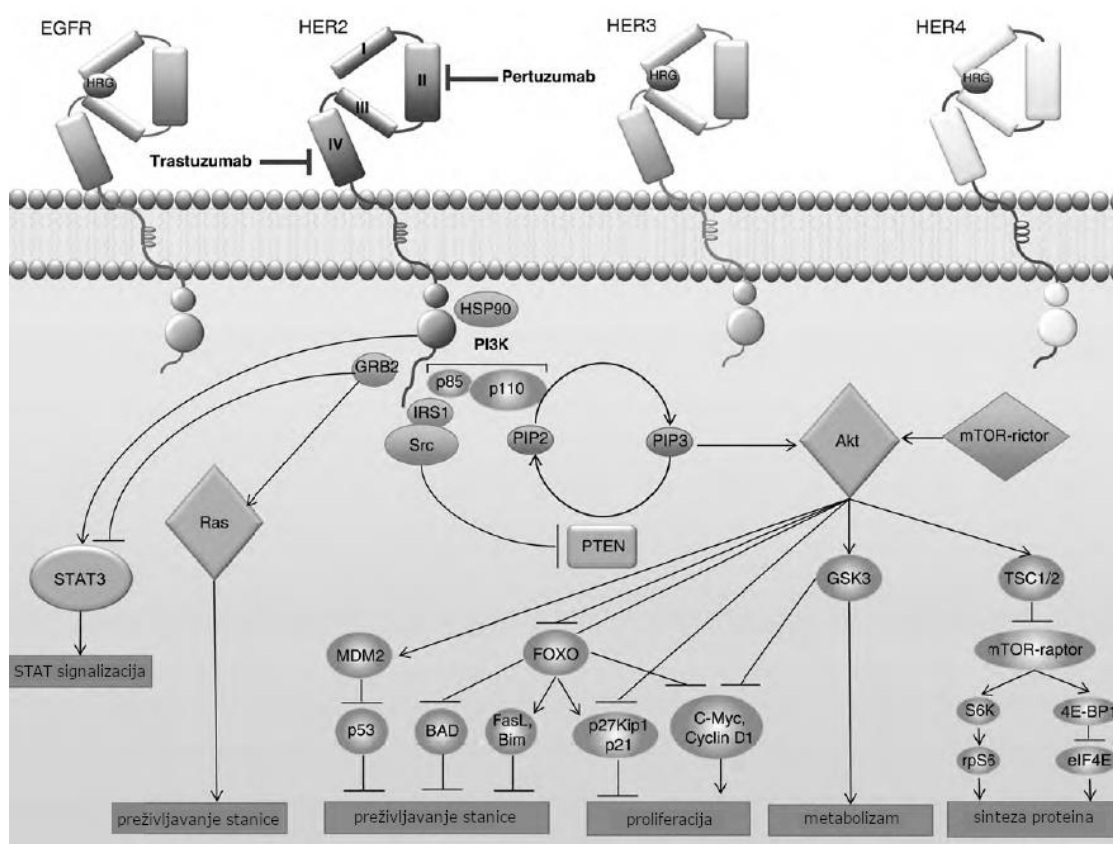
EGFR

HER2

HER3

HER4

HRG

I

II

III

IV

Pertuzumab

Trastuzumab

HRG

HRG

HSP90

PI3K

GRB2

p85

p110

IRS1

Src

PIP2

PIP3

Akt

mTOR-rictor

Ras

PTEN

STAT3

GSK3

TSC1/2

STAT signalizacija

MDM2

FOXO

mTOR-raptor

S6K

4E-BP1

p53

BAD

FasL, Bim

p27Kip1 p21

C-Myc, Cyclin D1

rpS6

eIF4E

preživljavanje stanice

preživljavanje stanice

proliferacija

metabolizam

sinteza proteina